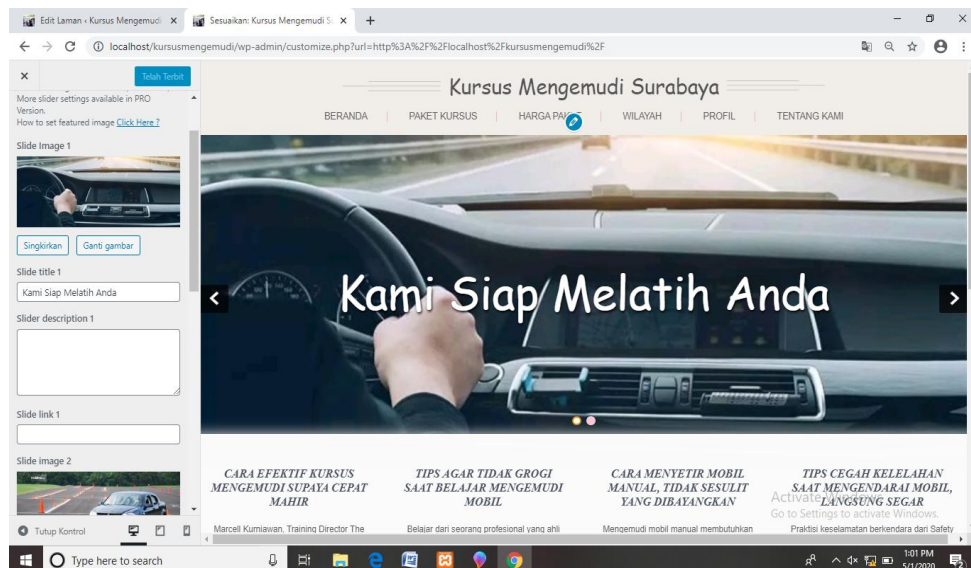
Edit Laman ‹ Kursus Mengemudi ×
Sesuaikan: Kursus Mengemudi S ×
+

localhost/kursusmengemudi/wp-admin/customize.php?url=http%3A%2F%2Flocalhost%2Fkursusmengemudi%2F

×
Telah Terbit

More slider settings available in PRO Version.
How to set featured image Click Here ?

Slide Image 1

Singkirkan
Ganti gambar

Slide title 1
Kami Siap Melatih Anda

Slider description 1

Slide link 1

Slide image 2

Tutup Kontrol

Kursus Mengemudi Surabaya

BERANDA | PAKET KURSUS | HARGA PAKET | WILAYAH | PROFIL | TENTANG KAMI

Kami Siap Melatih Anda

CARA EFEKTIF KURSUS MENGEMUDI SUPAYA CEPAT MAHIR

Marcell Kurniawan, Training Director The

TIPS AGAR TIDAK GROGI SAAT BELAJAR MENGEMUDI MOBIL

Belajar dari seorang profesional yang ahli

CARA MENYETIR MOBIL MANUAL, TIDAK SESULIT YANG DIBAYANGKAN

Mengemudi mobil manual membutuhkan

TIPS CEGAH KELELAHAN SAAT MENGENDARAI MOBIL, LANGSUNG SEGAR

Praktisi keselamatan berkendara dari Safety

Activate Windows
Go to Settings to activate Windows.

Type here to search

1:01 PM
5/1/2020